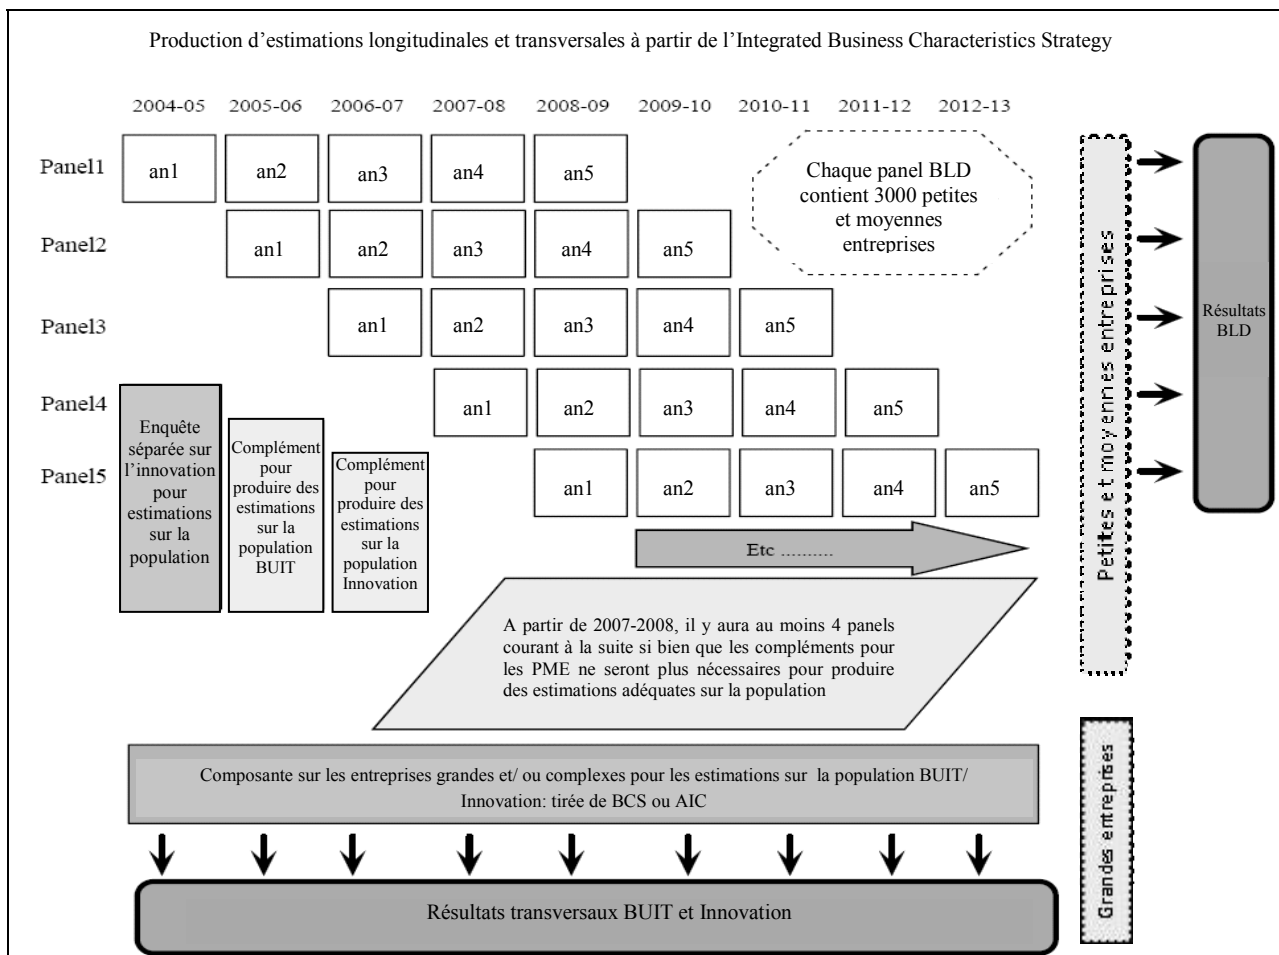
Production d'estimations longitudinales et transversales à partir de l'Integrated Business Characteristics Strategy

| | 2004-05 | 2005-06 | 2006-07 | 2007-08 | 2008-09 | 2009-10 | 2010-11 | 2011-12 | 2012-13 |
|---|---|---|---|---|---|---|---|---|---|
| Panel1 | an1 | an2 | an3 | an4 | an5 | | | | |
| Panel2 | | an1 | an2 | an3 | an4 | an5 | | | |
| Panel3 | | | an1 | an2 | an3 | an4 | an5 | | |
| Panel4 | | | | an1 | an2 | an3 | an4 | an5 | |
| Panel5 | | | | | an1 | an2 | an3 | an4 | an5 |

Chaque panel BLD contient 3000 petites et moyennes entreprises

Enquête séparée sur l'innovation pour estimations sur la population

Complément pour produire des estimations sur la population BUIT

Complément pour produire des estimations sur la population Innovation

Etc ..........

A partir de 2007-2008, il y aura au moins 4 panels courant à la suite si bien que les compléments pour les PME ne seront plus nécessaires pour produire des estimations adéquates sur la population

Petites et moyennes entreprises

Résultats BLD

Composante sur les entreprises grandes et/ ou complexes pour les estimations sur la population BUIT/ Innovation: tirée de BCS ou AIC

Grandes entreprises

Résultats transversaux BUIT et Innovation